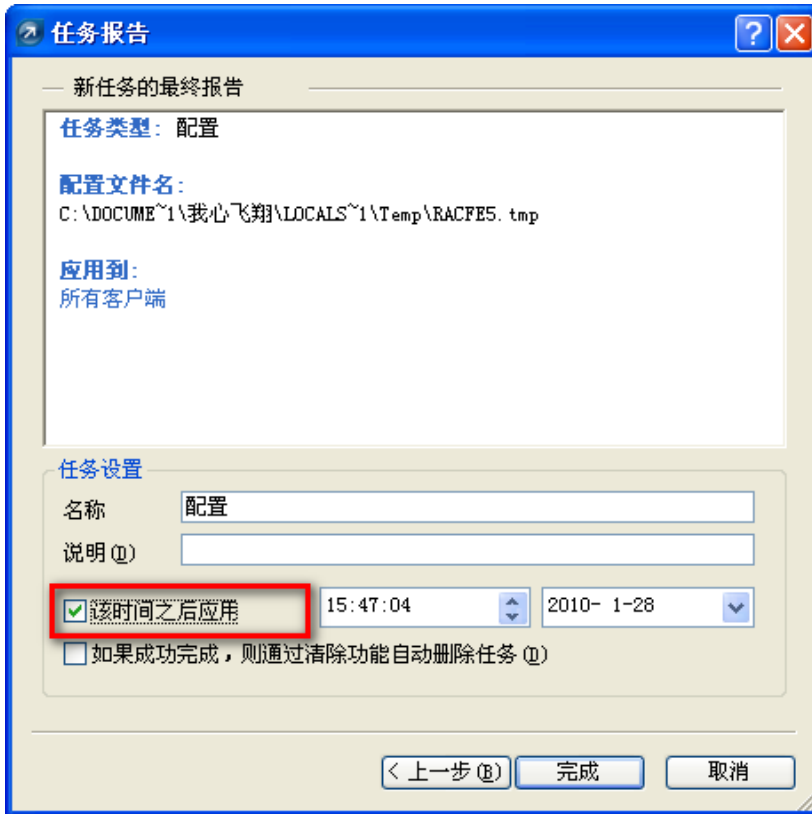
任务报告

新任务的最终报告

任务类型：配置

配置文件名：
C:\DOCUME~1\我心飞翔\LOCALS~1\Temp\RACFE5.tmp

应用到：
所有客户端

任务设置

名称 配置

说明(D)

该时间之后应用 15:47:04 2010- 1-28

如果成功完成，则通过清除功能自动删除任务(D)

< 上一步(B) 完成 取消